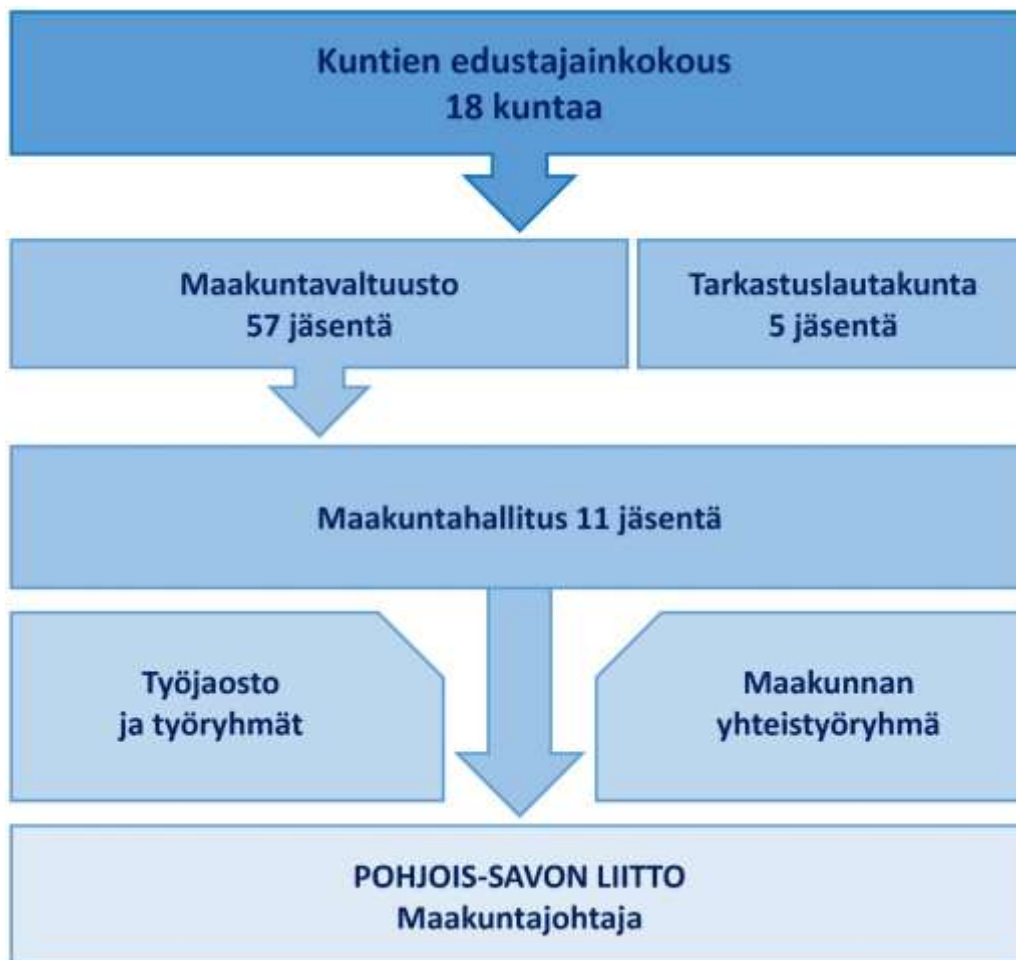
Kuntien edustajainkokous
18 kuntaa

Maakuntavaltuusto
57 jäsentä

Tarkastuslautakunta
5 jäsentä

Maakuntahallitus 11 jäsentä

Työjaosto
ja työryhmät

Maakunnan
yhteistyöryhmä

POHJOIS-SAVON LIITTO
Maakuntajohtaja